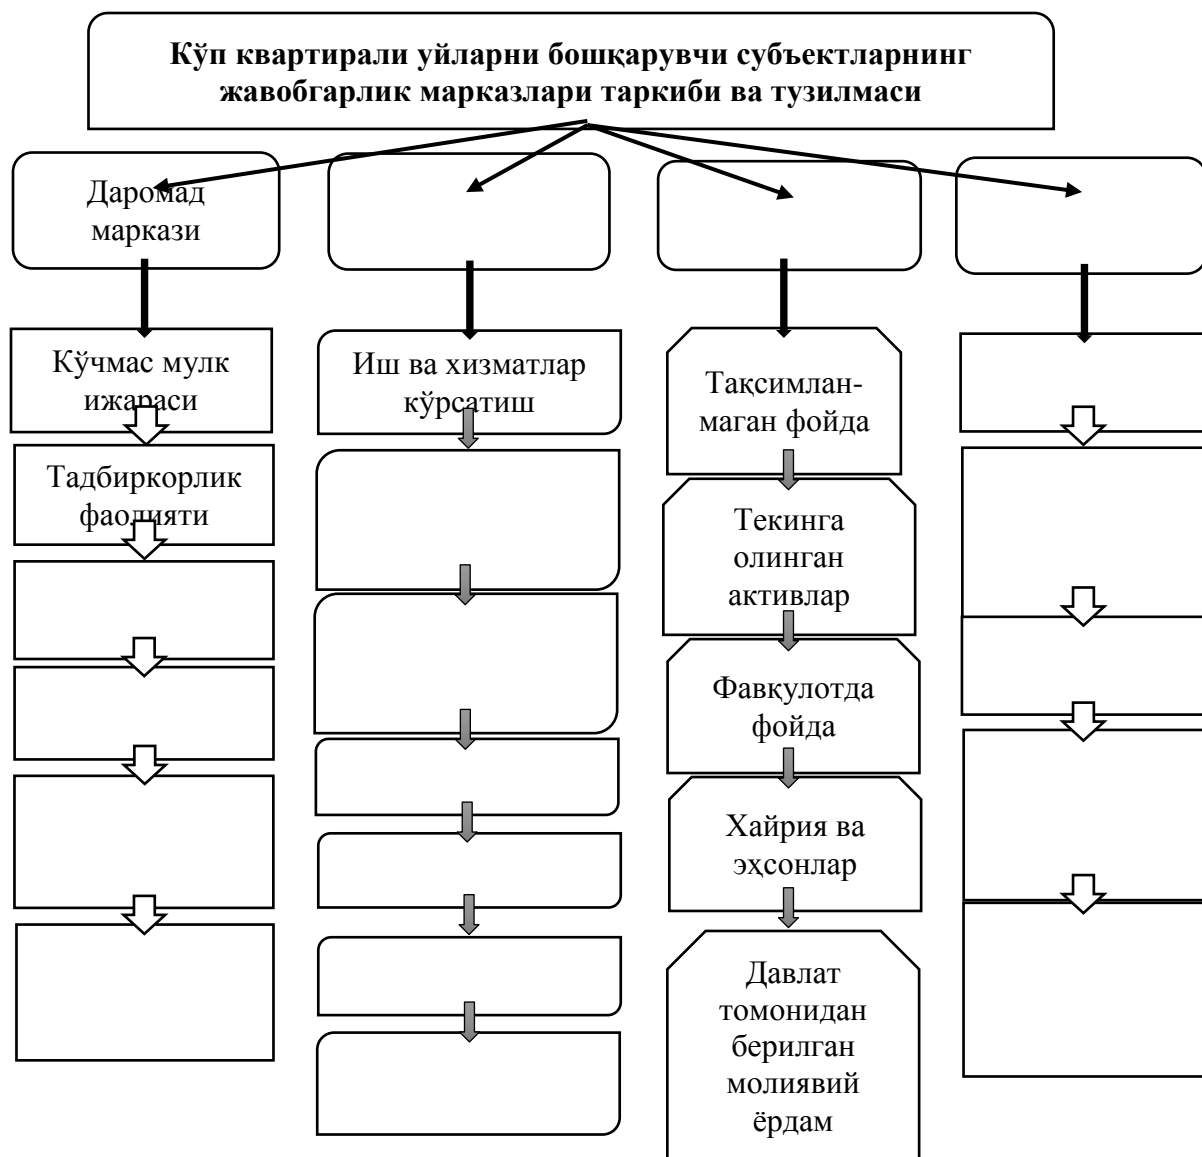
Кўп квартирали уйларни бошқарувчи субъектларнинг жавобгарлик марказлари таркиби ва тузилмаси

Даромад маркази

Кўчмас мулк ижараси

Тадбиркорлик фаолияти

Иш ва хизматлар кўрсатиш

Тақсимланмаган фойда

Текинга олинган активлар

Фавқулотда фойда

Хайрия ва эҳсонлар

Давлат томонидан берилган молиявий ёрдам